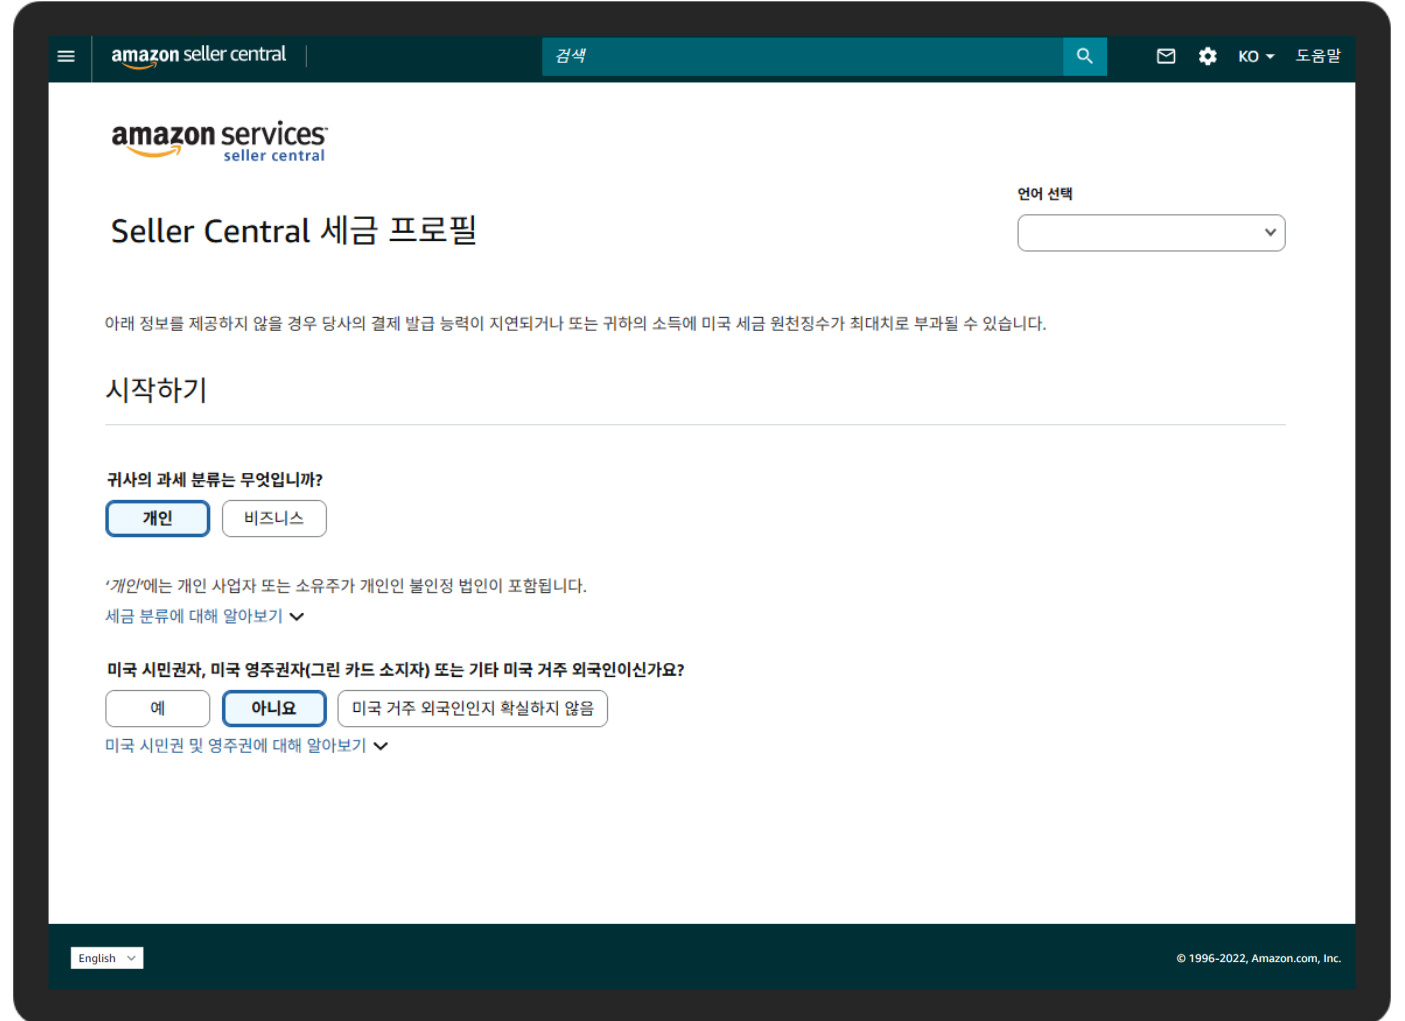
amazon seller central

검색

KO 도움말

amazon services
seller central

Seller Central 세금 프로필

언어 선택

아래 정보를 제공하지 않을 경우 당사의 결제 발급 능력이 지연되거나 또는 귀하의 소득에 미국 세금 원천징수가 최대치로 부과될 수 있습니다.

시작하기

귀사의 과세 분류는 무엇입니까?

개인 비즈니스

'개인'에는 개인 사업자 또는 소유주가 개인인 불인정 법인이 포함됩니다.

세금 분류에 대해 알아보기

미국 시민권자, 미국 영주권자(그린 카드 소지자) 또는 기타 미국 거주 외국인이신가요?

예 아니요 미국 거주 외국인인지 확실하지 않음

미국 시민권 및 영주권에 대해 알아보기

English

© 1996-2022, Amazon.com, Inc.